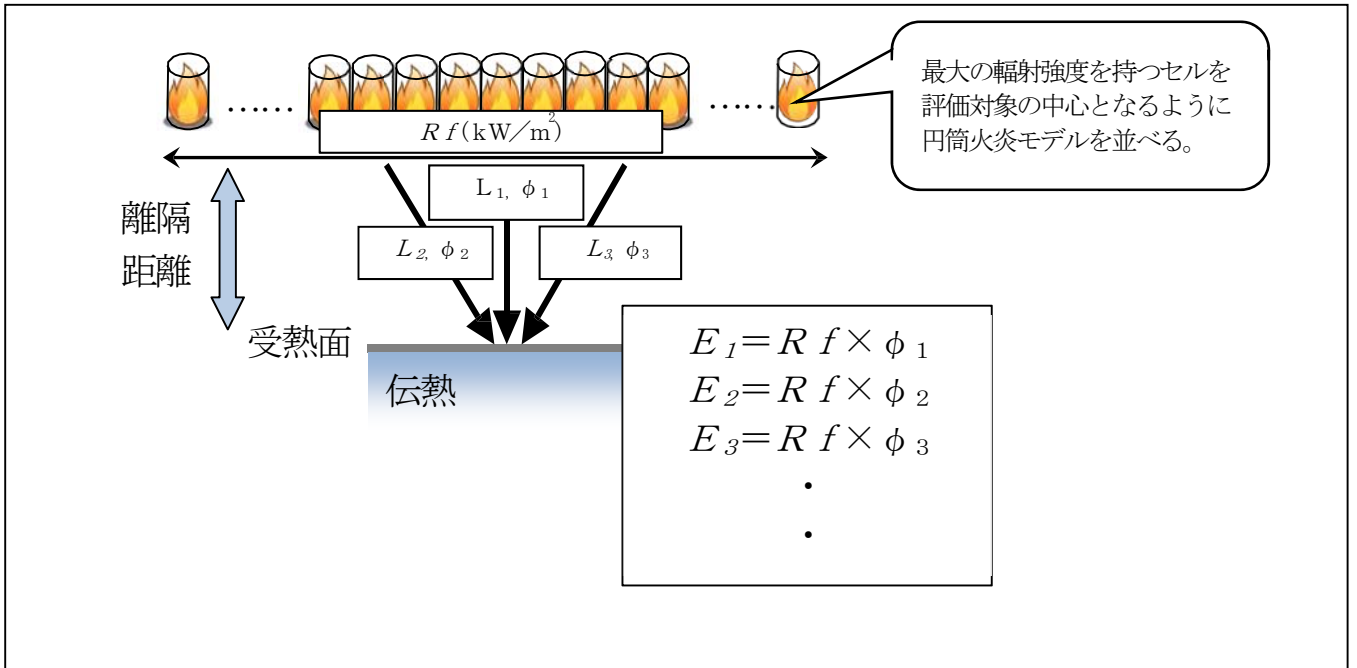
最大の輻射強度を持つセルを評価対象の中心となるように円筒火炎モデルを並べる。

…… ……

$Rf(kW/m^2)$

$L_1, \phi_1$

$L_2, \phi_2$

$L_3, \phi_3$

離隔距離

受熱面

伝熱

$E_1 = Rf \times \phi_1$
$E_2 = Rf \times \phi_2$
$E_3 = Rf \times \phi_3$
•
•